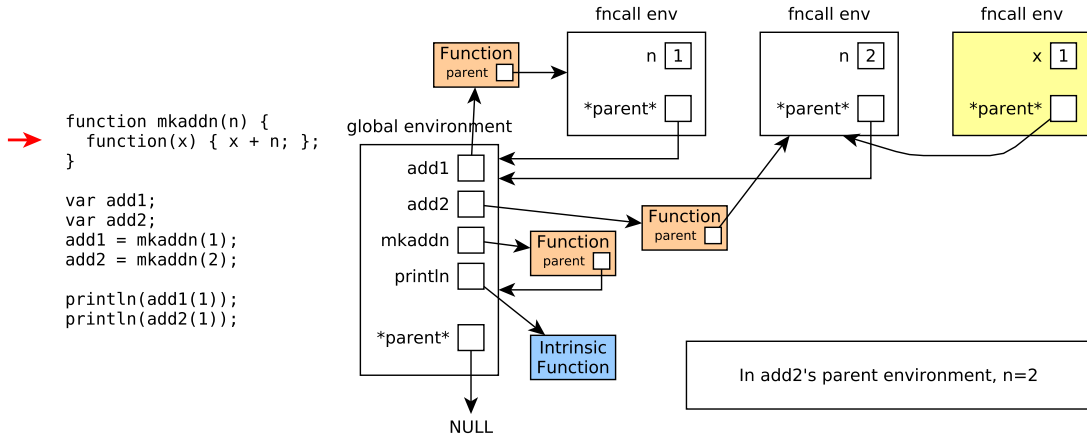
function mkaddn(n) {
  function(x) { x + n; };
}

var add1;
var add2;
add1 = mkaddn(1);
add2 = mkaddn(2);

println(add1(1));
println(add2(1));

fncall env
fncall env
fncall env

Function
parent

n 1
*parent*

n 2
*parent*

x 1
*parent*

global environment
add1
add2
mkaddn
println
*parent*

Function
parent

Function
parent

Intrinsic Function

NULL

In add2's parent environment, n=2